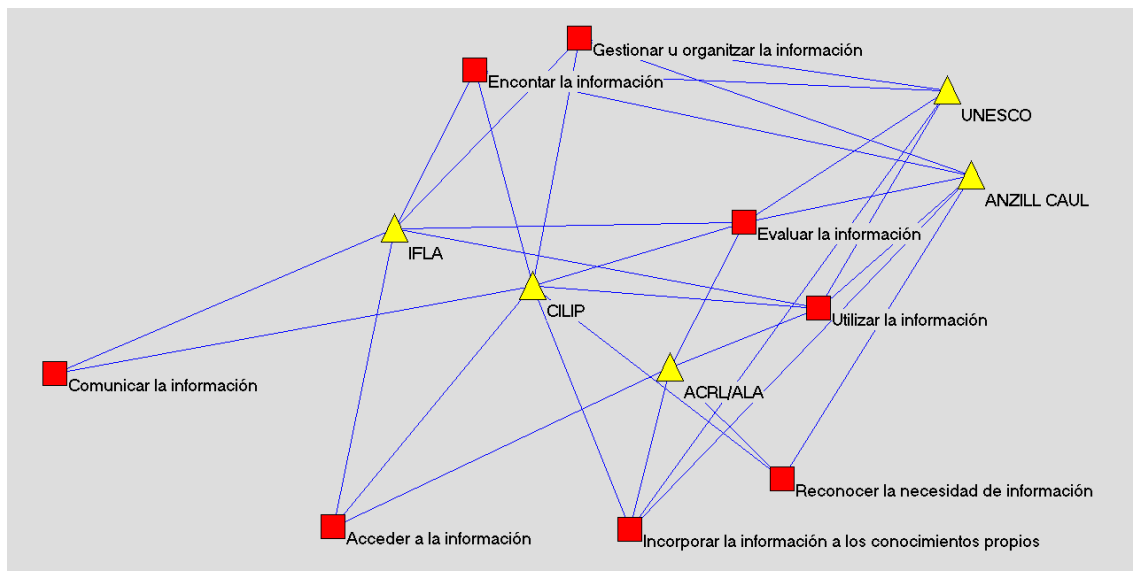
Gestionar u organiztar la información
Encontar la información
UNESCO
ANZILL CAUL
Evaluar la información
IFLA
CILIP
Utilizar la información
Comunicar la información
ACRL/ALA
Reconocer la necesidad de información
Acceder a la información
Incorporar la información a los conocimientos propios